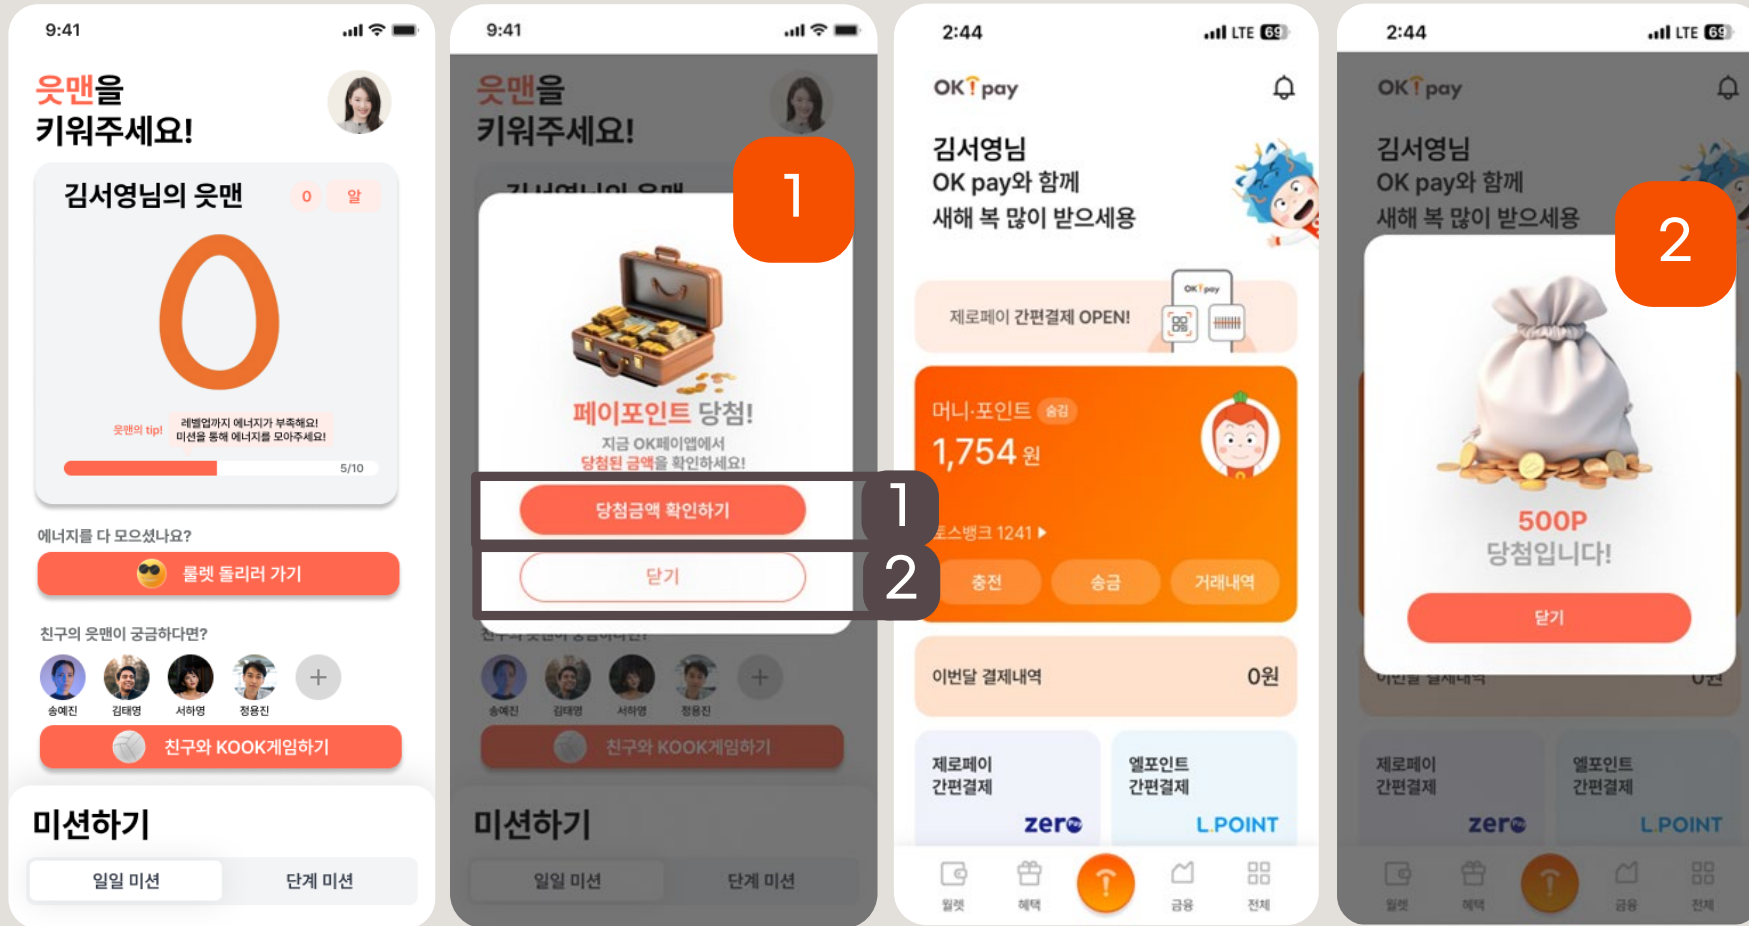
9:41

웃맨을 키워주세요!

김서영님의 웃맨 0 알

웃맨의 tip! 레벨업까지 에너지가 부족해요! 미션을 통해 에너지를 모아주세요!

5/10

에너지를 다 모으셨나요?

룰렛 돌리러 가기

친구의 웃맨이 궁금하다면?

송예진 김태영 서하영 정용진

친구와 KOOK게임하기

미션하기

일일 미션 단계 미션

9:41

웃맨을 키워주세요!

1

페이포인트 당첨!

지금 OK페이앱에서 당첨된 금액을 확인하세요!

당첨금액 확인하기

1

닫기

2

송예진 김태영 서하영 정용진

친구와 KOOK게임하기

미션하기

일일 미션 단계 미션

2:44 LTE 69

OK pay

김서영님
OK pay와 함께
새해 복 많이 받으세용

제로페이 간편결제 OPEN!

머니·포인트 숨김

1,754 원

토스뱅크 1241 ▸

충전 송금 거래내역

이번달 결제내역 0원

제로페이 간편결제 zero

엘포인트 간편결제 L.POINT

월렛 혜택 금융 전체

2:44 LTE 69

OK pay

김서영님
OK pay와 함께
새해 복 많이 받으세용

2

500P
당첨입니다!

닫기

제로페이 간편결제 zero

엘포인트 간편결제 L.POINT

월렛 혜택 금융 전체